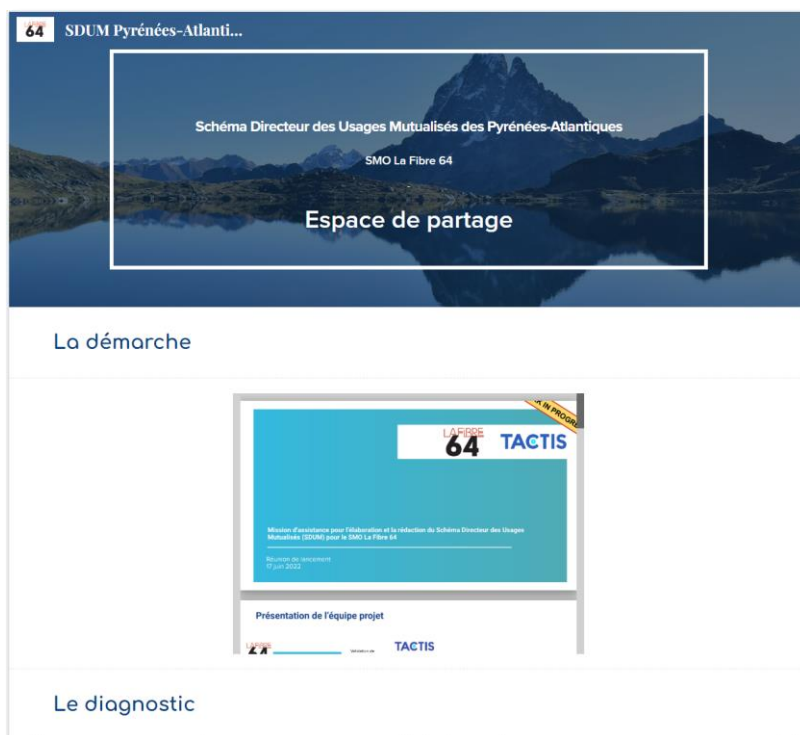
64 SDUM Pyrénées-Atlanti...

Schéma Directeur des Usages Mutualisés des Pyrénées-Atlantiques

SMO La Fibre 64

Espace de partage

La démarche

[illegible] IN PROGR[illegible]

LA FIBRE 64 TACTIS

Mission d'assistance pour l'élaboration et la rédaction du Schéma Directeur des Usages Mutualisés (SDUM) pour le SMO La Fibre 64

Réunion de lancement
07 juin 2022

Présentation de l'équipe projet

LA FIBRE 64 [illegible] TACTIS

Le diagnostic